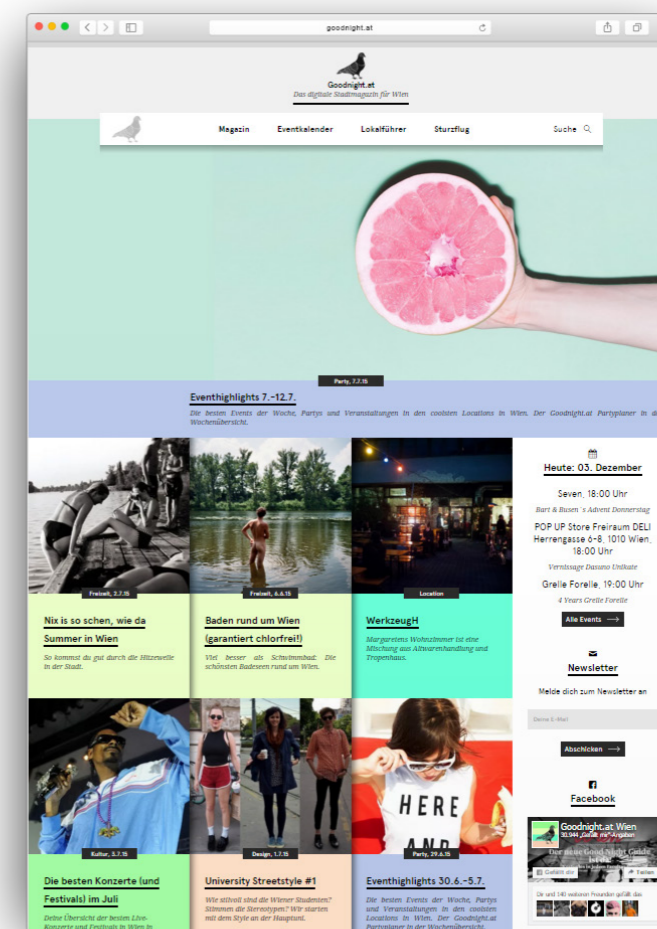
goodnight.at

Goodnight.at
Das digitale Stadtmagazin für Wien

Magazin Eventkalender Lokalführer Sturzflug Suche

Party, 7.7.15

Eventhighlights 7.-12.7.
Die besten Events der Woche, Partys und Veranstaltungen in den coolsten Locations in Wien. Der Goodnight.at Partyplaner in der Wochenübersicht.

Freizeit, 3.7.15
Nix is so schen, wie da Summer in Wien
So kommst du gut durch die Hitzewelle in der Stadt.

Freizeit, 6.6.15
Baden rund um Wien (garantiert chlorfrei!)
Viel besser als Schwimmbad: Die schönsten Badeseen rund um Wien.

Location
WerkzeugH
Margaretens Wohnzimmer ist eine Mischung aus Altwarenhandlung und Tropenhaus.

Heute: 03. Dezember
Seven, 18:00 Uhr
Bart & Busen´s Advent Donnerstag
POP UP Store Freiraum DELI Herrengasse 6-8, 1010 Wien, 18:00 Uhr
Vernissage Dassno Unikate
Grelle Forelle, 19:00 Uhr
4 Years Grelle Forelle
Alle Events

Newsletter
Melde dich zum Newsletter an
Deine E-Mail
Abschicken

Facebook
Goodnight.at Wien
30.944 „Gefällt mir"-Angaben
Gefällt dir
Teilen
Dir und 140 weiteren Freunden gefällt das

Kultur, 3.7.15
Die besten Konzerte (und Festivals) im Juli
Deine Übersicht der besten Live-Konzerte und Festivals in Wien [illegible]

Design, 1.7.15
University Streetstyle #1
Wie stilvoll sind die Wiener Studenten? Stimmen die Stereotypen? Wir starten mit dem Style an der Hauptuni.

Party, 29.6.15
Eventhighlights 30.6.-5.7.
Die besten Events der Woche, Partys und Veranstaltungen in den coolsten Locations in Wien. Der Goodnight.at Partyplaner in der Wochenübersicht.

HERE AND